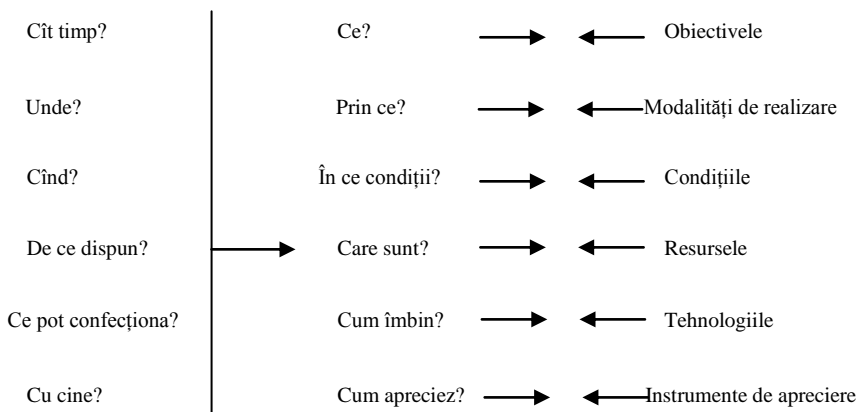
Cît timp?

Unde?

Cînd?

De ce dispun?

Ce pot confecționa?

Cu cine?

Ce?

Prin ce?

În ce condiții?

Care sunt?

Cum îmbin?

Cum apreciez?

Obiectivele

Modalități de realizare

Condițiile

Resursele

Tehnologiile

Instrumente de apreciere